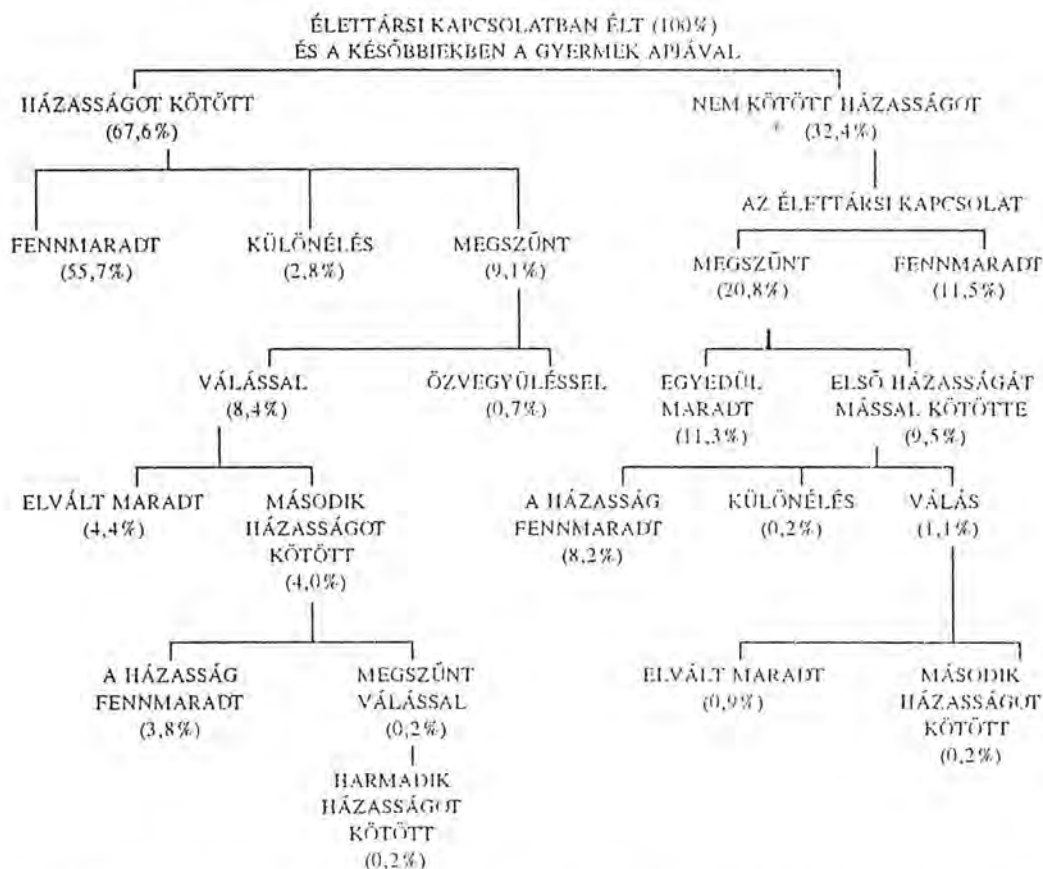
ÉLETTÁRSI KAPCSOLATBAN ÉLT (100%) ÉS A KÉSŐBBIEKBEN A GYERMEK APJÁVAL

HÁZASSÁGOT KÖTÖTT (67,6%)

FENNMARADT (55,7%)

KÜLÖNÉLÉS (2,8%)

MEGSZŰNT (9,1%)

VÁLÁSSAL (8,4%)

ÖZVEGYÜLÉSSEL (0,7%)

ELVÁLT MARADT (4,4%)

MÁSODIK HÁZASSÁGOT KÖTÖTT (4,0%)

A HÁZASSÁG FENNMARADT (3,8%)

MEGSZŰNT VÁLÁSSAL (0,2%)

HARMADIK HÁZASSÁGOT KÖTÖTT (0,2%)

NEM KÖTÖTT HÁZASSÁGOT (32,4%)

AZ ÉLETTÁRSI KAPCSOLAT

MEGSZŰNT (20,8%)

FENNMARADT (11,5%)

EGYEDÜL MARADT (11,3%)

ELSŐ HÁZASSÁGÁT MÁSSAL KÖTÖTTE (9,5%)

A HÁZASSÁG FENNMARADT (8,2%)

KÜLÖNÉLÉS (0,2%)

VÁLÁS (1,1%)

ELVÁLT MARADT (0,9%)

MÁSODIK HÁZASSÁGOT KÖTÖTT (0,2%)